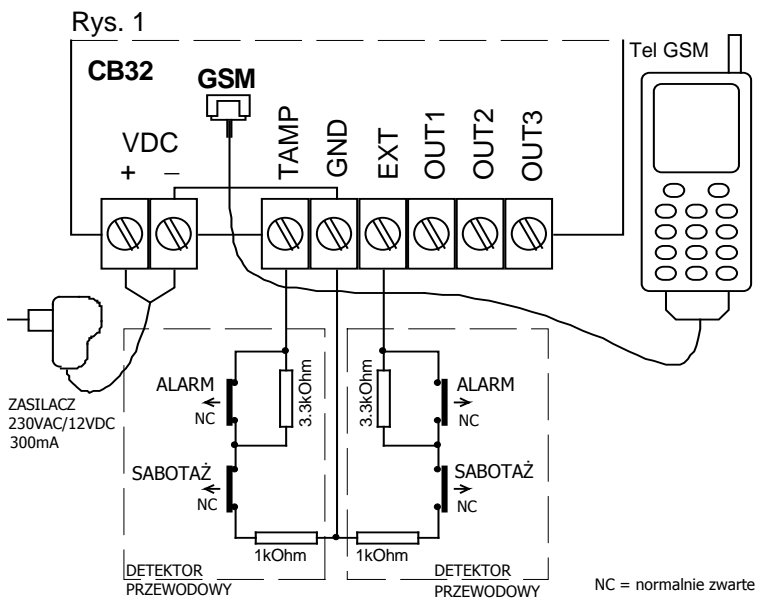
Rys. 1

CB32

GSM

Tel GSM

VDC

+ –

TAMP GND EXT OUT1 OUT2 OUT3

ZASILACZ
230VAC/12VDC
300mA

ALARM
NC

3.3kOhm

SABOTAŻ
NC

1kOhm

DETEKTOR
PRZEWODOWY

3.3kOhm

ALARM
NC

SABOTAŻ
NC

1kOhm

DETEKTOR
PRZEWODOWY

NC = normalnie zwarte